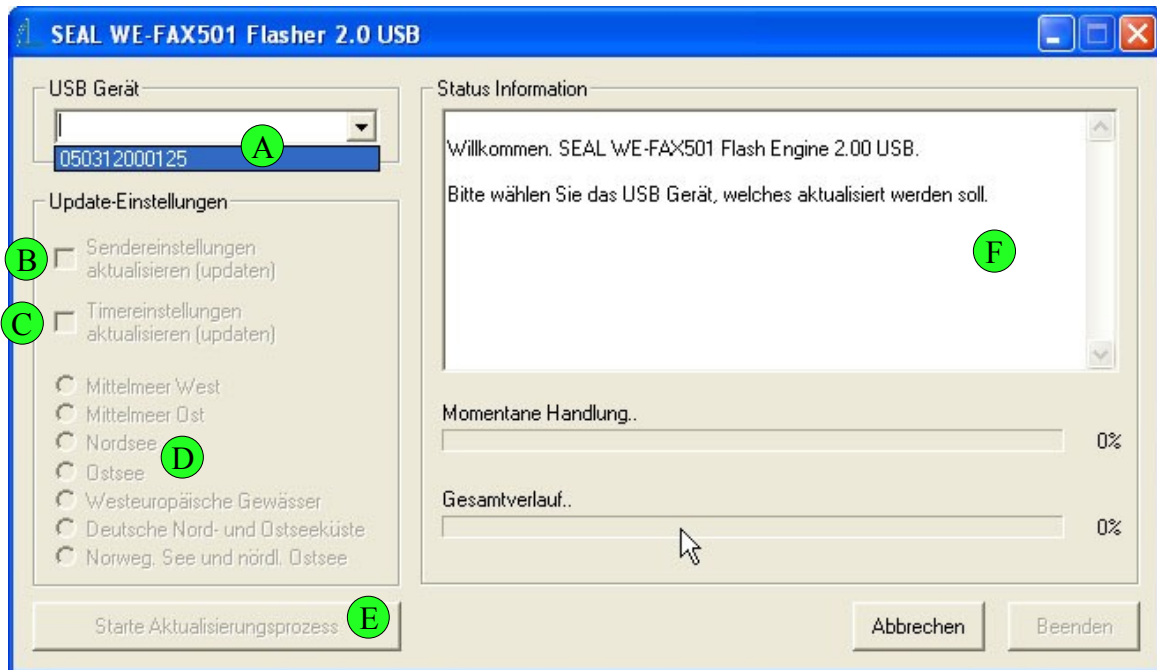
SEAL WE-FAX501 Flasher 2.0 USB

USB Gerät

050312000125

A

Update-Einstellungen

B Sendereinstellungen aktualisieren (updaten)

C Timereinstellungen aktualisieren (updaten)

Mittelmeer West
Mittelmeer Ost
Nordsee
Ostsee
Westeuropäische Gewässer
Deutsche Nord- und Ostseeküste
Norweg. See und nördl. Ostsee

D

Starte Aktualisierungsprozess

E

Status Information

Willkommen. SEAL WE-FAX501 Flash Engine 2.00 USB.

Bitte wählen Sie das USB Gerät, welches aktualisiert werden soll.

F

Momentane Handlung..

0%

Gesamtverlauf..

0%

Abbrechen

Beenden